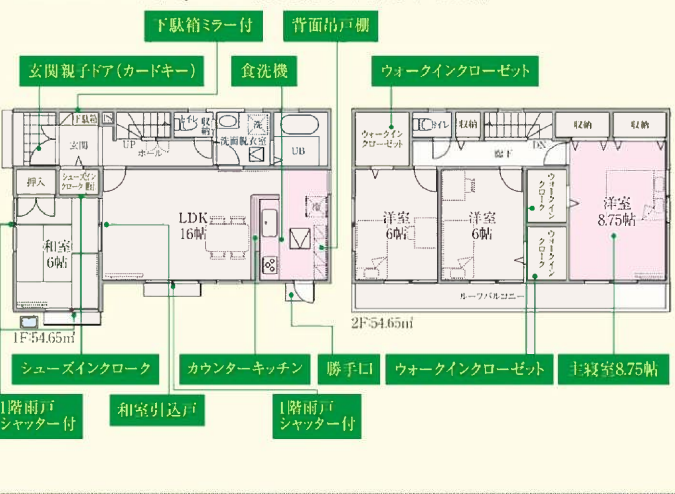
下駄箱ミラー付

背面吊戸棚

玄関親子ドア（カードキー）

食洗機

ウォークインクローゼット

下駄箱
玄関
UP
ホール
トイレ
収納
洗面脱衣室
洗
UB
押入
シューズインクローク
和室
6帖
LDK
16帖
冷
1F:54.65㎡

ウォークインクローゼット
トイレ
収納
DN
収納
収納
廊下
洋室
6帖
洋室
6帖
ウォークインクローク
ウォークインクローク
洋室
8.75帖
ルーフバルコニー
2F:54.65㎡

シューズインクローク

カウンターキッチン

勝手口

ウォークインクローゼット

主寝室8.75帖

1階雨戸
シャッター付

和室引込戸

1階雨戸
シャッター付